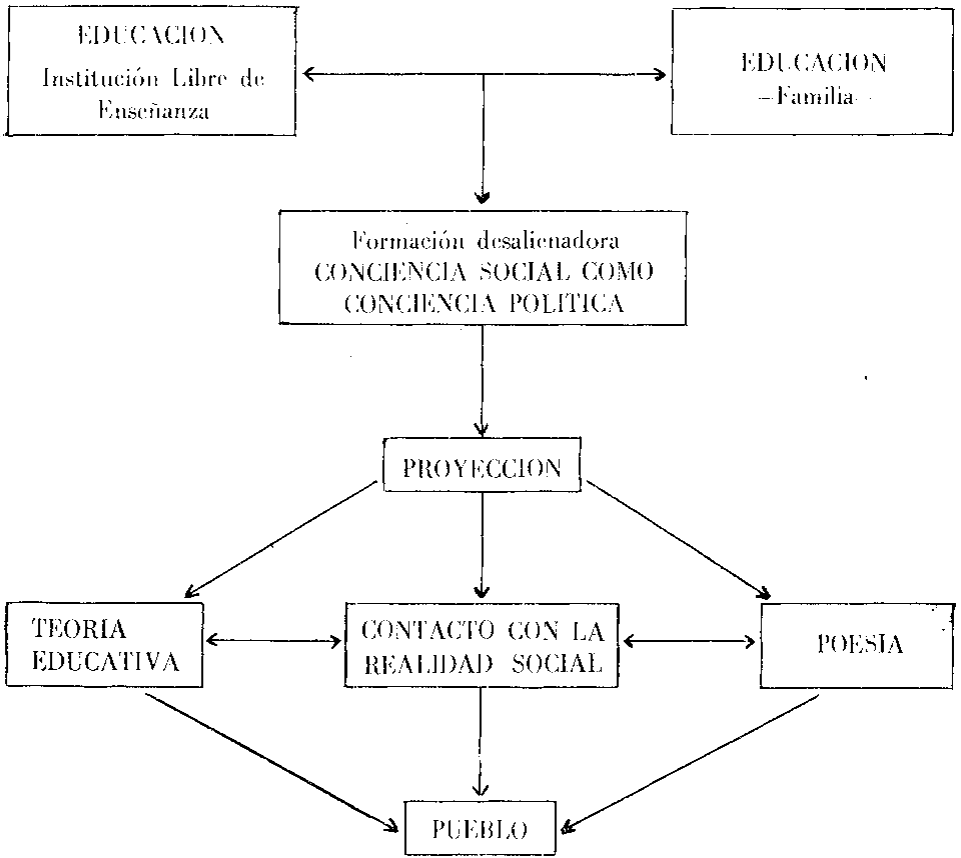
EDUCACION
Institución Libre de Enseñanza

EDUCACION
–Familia–

Formación desalienadora
CONCIENCIA SOCIAL COMO CONCIENCIA POLITICA

PROYECCION

TEORIA EDUCATIVA

CONTACTO CON LA REALIDAD SOCIAL

POESIA

PUEBLO